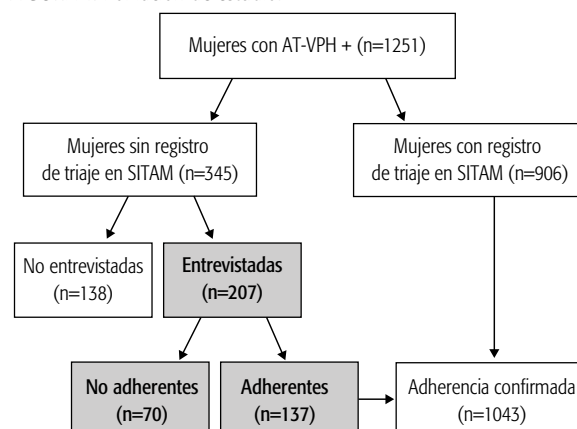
Mujeres con AT-VPH + (n=1251)

Mujeres sin registro de triaje en SITAM (n=345)

Mujeres con registro de triaje en SITAM (n=906)

No entrevistadas (n=138)

Entrevistadas (n=207)

No adherentes (n=70)

Adherentes (n=137)

Adherencia confirmada (n=1043)